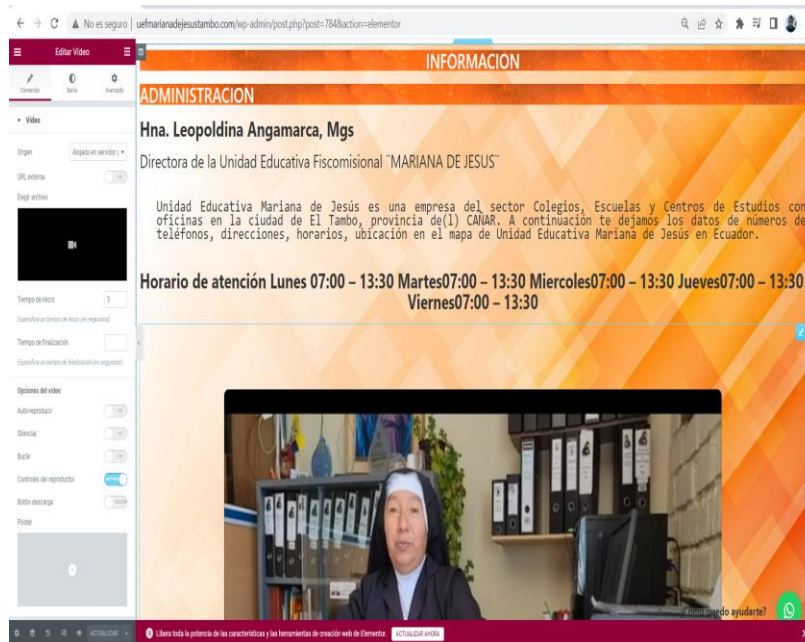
No es seguro | uefmarianadejesustambo.com/wp-admin/post.php?post=784&action=elementor

Editar Video

Contenido
Estilo
Avanzado

Video

Origen
Alojado en servidor p

URL externa

Elegir archivo

Tiempo de inicio
3
Especifica un tiempo de inicio (en segundos)

Tiempo de finalización
Especifica un tiempo de finalización (en segundos)

Opciones del video

Autoreproducir

Silenciar

Bucle

Controles del reproductor

Botón descarga

Póster

ACTUALIZAR

INFORMACION

ADMINISTRACION

Hna. Leopoldina Angamarca, Mgs

Directora de la Unidad Educativa Fiscomisional "MARIANA DE JESUS"

Unidad Educativa Mariana de Jesús es una empresa del sector Colegios, Escuelas y Centros de Estudios con oficinas en la ciudad de El Tambo, provincia de(l) CAÑAR. A continuación te dejamos los datos de números de teléfonos, direcciones, horarios, ubicación en el mapa de Unidad Educativa Mariana de Jesús en Ecuador.

Horario de atención Lunes 07:00 – 13:30 Martes07:00 – 13:30 Miercoles07:00 – 13:30 Jueves07:00 – 13:30 Viernes07:00 – 13:30

¿Cómo puedo ayudarte?

Libera toda la potencia de las características y las herramientas de creación web de Elementor. ACTUALIZAR AHORA